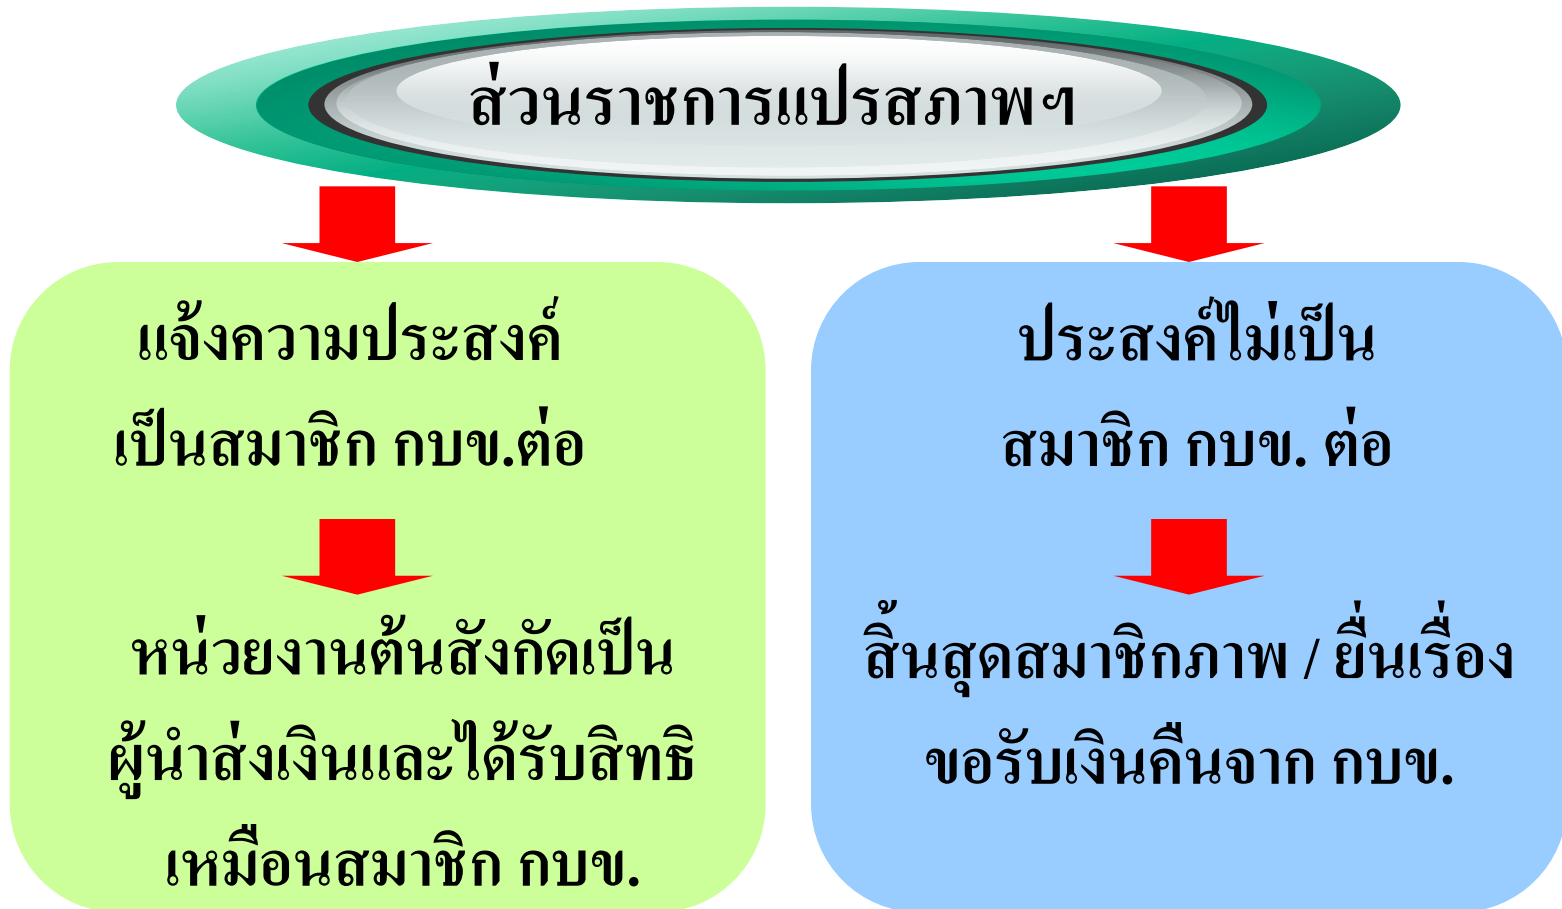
ส่วนราชการแปรสภาพฯ

แจ้งความประสงค์
เป็นสมาชิก กบข.ต่อ

หน่วยงานต้นสังกัดเป็น
ผู้นำส่งเงินและได้รับสิทธิ
เหมือนสมาชิก กบข.

ประสงค์ไม่เป็น
สมาชิก กบข. ต่อ

สิ้นสุดสมาชิกภาพ / ยื่นเรื่อง
ขอรับเงินคืนจาก กบข.